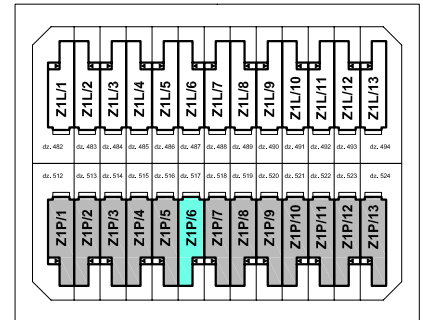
Z1L/1 Z1L/2 Z1L/3 Z1L/4 Z1L/5 Z1L/6 Z1L/7 Z1L/8 Z1L/9 Z1L/10 Z1L/11 Z1L/12 Z1L/13

dz. 482 dz. 483 dz. 484 dz. 485 dz. 486 dz. 487 dz. 488 dz. 489 dz. 490 dz. 491 dz. 492 dz. 493 dz. 494

dz. 512 dz. 513 dz. 514 dz. 515 dz. 516 dz. 517 dz. 518 dz. 519 dz. 520 dz. 521 dz. 522 dz. 523 dz. 524

Z1P/1 Z1P/2 Z1P/3 Z1P/4 Z1P/5 Z1P/6 Z1P/7 Z1P/8 Z1P/9 Z1P/10 Z1P/11 Z1P/12 Z1P/13